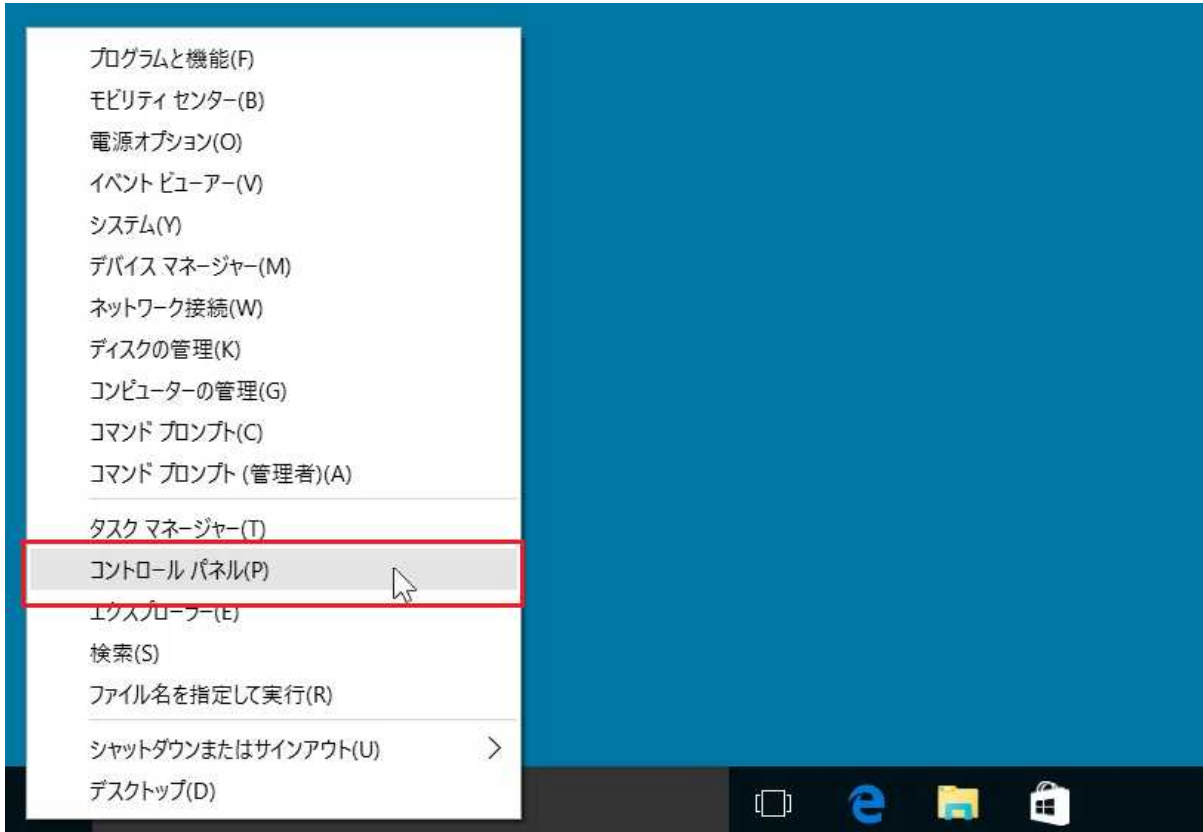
プログラムと機能(F)
モビリティ センター(B)
電源オプション(O)
イベント ビューアー(V)
システム(Y)
デバイス マネージャー(M)
ネットワーク接続(W)
ディスクの管理(K)
コンピューターの管理(G)
コマンド プロンプト(C)
コマンド プロンプト (管理者)(A)

タスク マネージャー(T)
コントロール パネル(P)
エクスプローラー(E)
検索(S)
ファイル名を指定して実行(R)

シャットダウンまたはサインアウト(U)
デスクトップ(D)